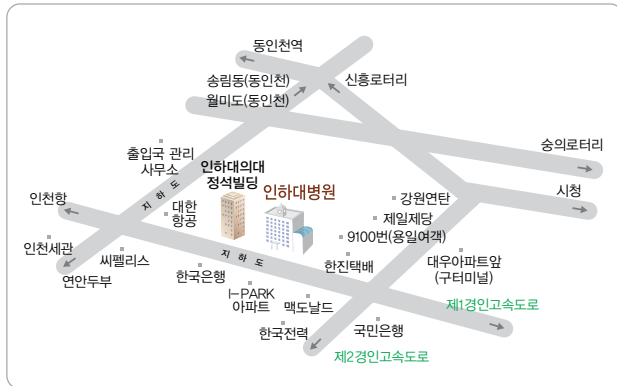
동인천역
송림동(동인천)
월미도(동인천)
신흥로터리
숭의로터리
시청
출입국 관리 사무소
인하대의대 정석빌딩
인하대병원
인천항
지 하 도
대한 항공
강원연탄
제일제당
9100번(용일여객)
인천세관
씨펠리스
연안두부
지 하 도
한국은행
한진택배
대우아파트앞 (구터미널)
I-PARK 아파트
맥도날드
한국전력
국민은행
제1경인고속도로
제2경인고속도로